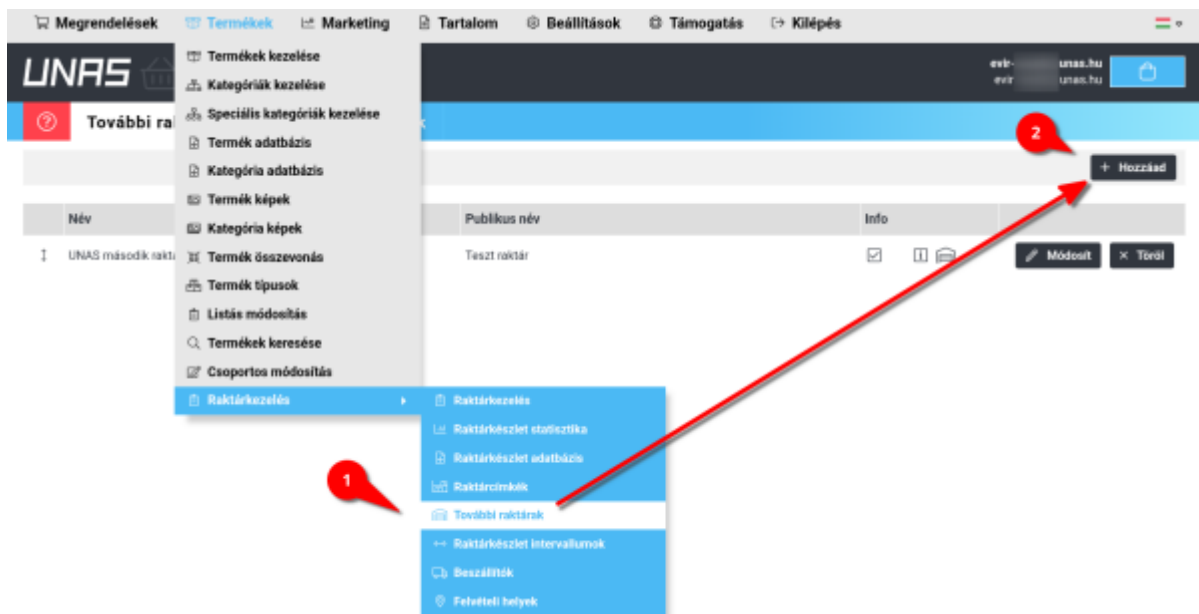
Megrendelések Termékek Marketing Tartalom Beállítások Támogatás Kilépés

UNAS

evir-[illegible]unas.hu
evir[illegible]unas.hu

További ra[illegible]

2

+ Hozzáad

Név

Publikus név

Info

UNAS második rakt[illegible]

Teszt raktár

Módosít

Töröl

Termékek kezelése
Kategóriák kezelése
Speciális kategóriák kezelése
Termék adatbázis
Kategória adatbázis
Termék képek
Kategória képek
Termék összevonás
Termék típusok
Listás módosítás
Termékek keresése
Csoportos módosítás
Raktárkezelés

Raktárkezelés
Raktárkészlet statisztika
Raktárkészlet adatbázis
Raktárcímkék
További raktárak
Raktárkészlet intervallumok
Beszállítók
Felvételi helyek

1